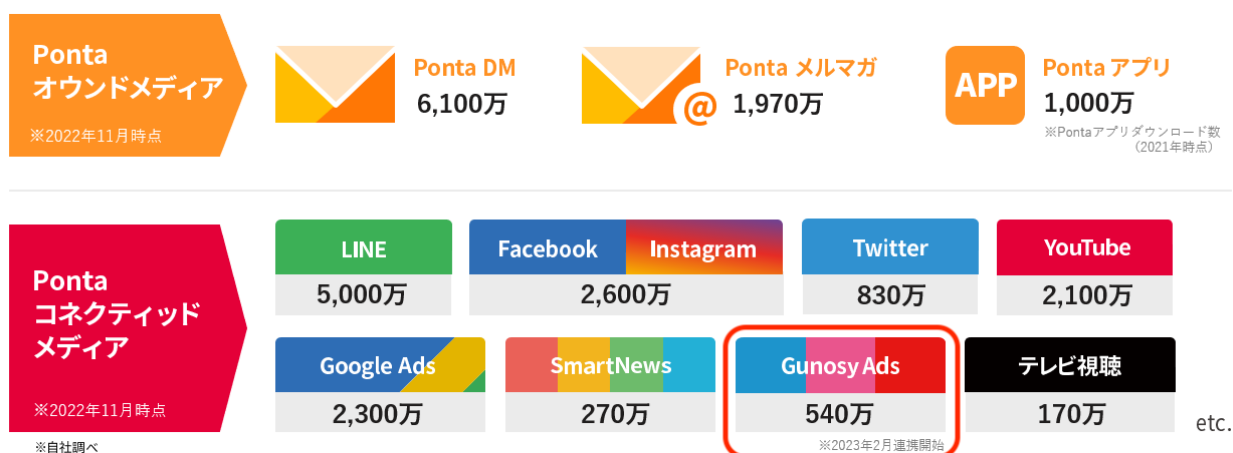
Ponta
オウンドメディア
※2022年11月時点

Ponta DM
6,100万

Ponta メルマガ
1,970万

APP
Ponta アプリ
1,000万
※Pontaアプリダウンロード数（2021年時点）

Ponta
コネクティッド
メディア
※2022年11月時点

| LINE | Facebook Instagram | Twitter | YouTube |
|---|---|---|---|
| 5,000万 | 2,600万 | 830万 | 2,100万 |

| Google Ads | SmartNews | Gunosy Ads | テレビ視聴 |
|---|---|---|---|
| 2,300万 | 270万 | 540万 | 170万 |

※2023年2月連携開始

etc.

※自社調べ